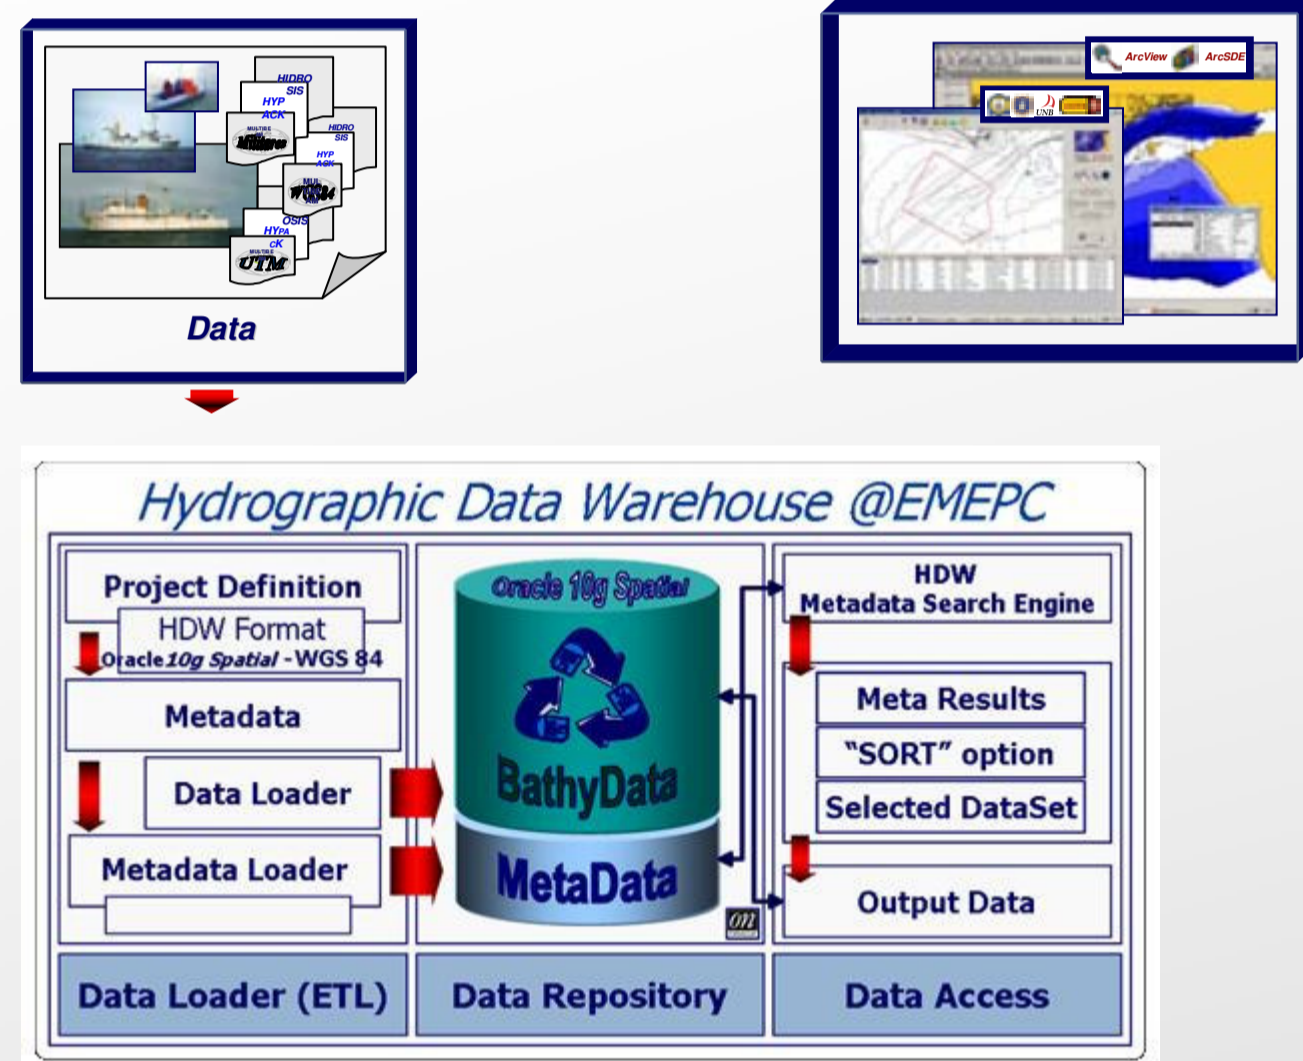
HIDRO SIS

HYP ACK

MULTIBE

HIDRO SIS

HYP ACK

MUL

WGS84

OSIS

HYPA CK

MULTIBE

UTM

Data

ArcView ArcSDE

UNB

Hydrographic Data Warehouse @EMEPC

Project Definition

HDW Format

Oracle 10g Spatial - WGS 84

Metadata

Data Loader

Metadata Loader

Oracle 10g Spatial

BathyData

MetaData

HDW Metadata Search Engine

Meta Results

"SORT" option

Selected DataSet

Output Data

Data Loader (ETL)

Data Repository

Data Access